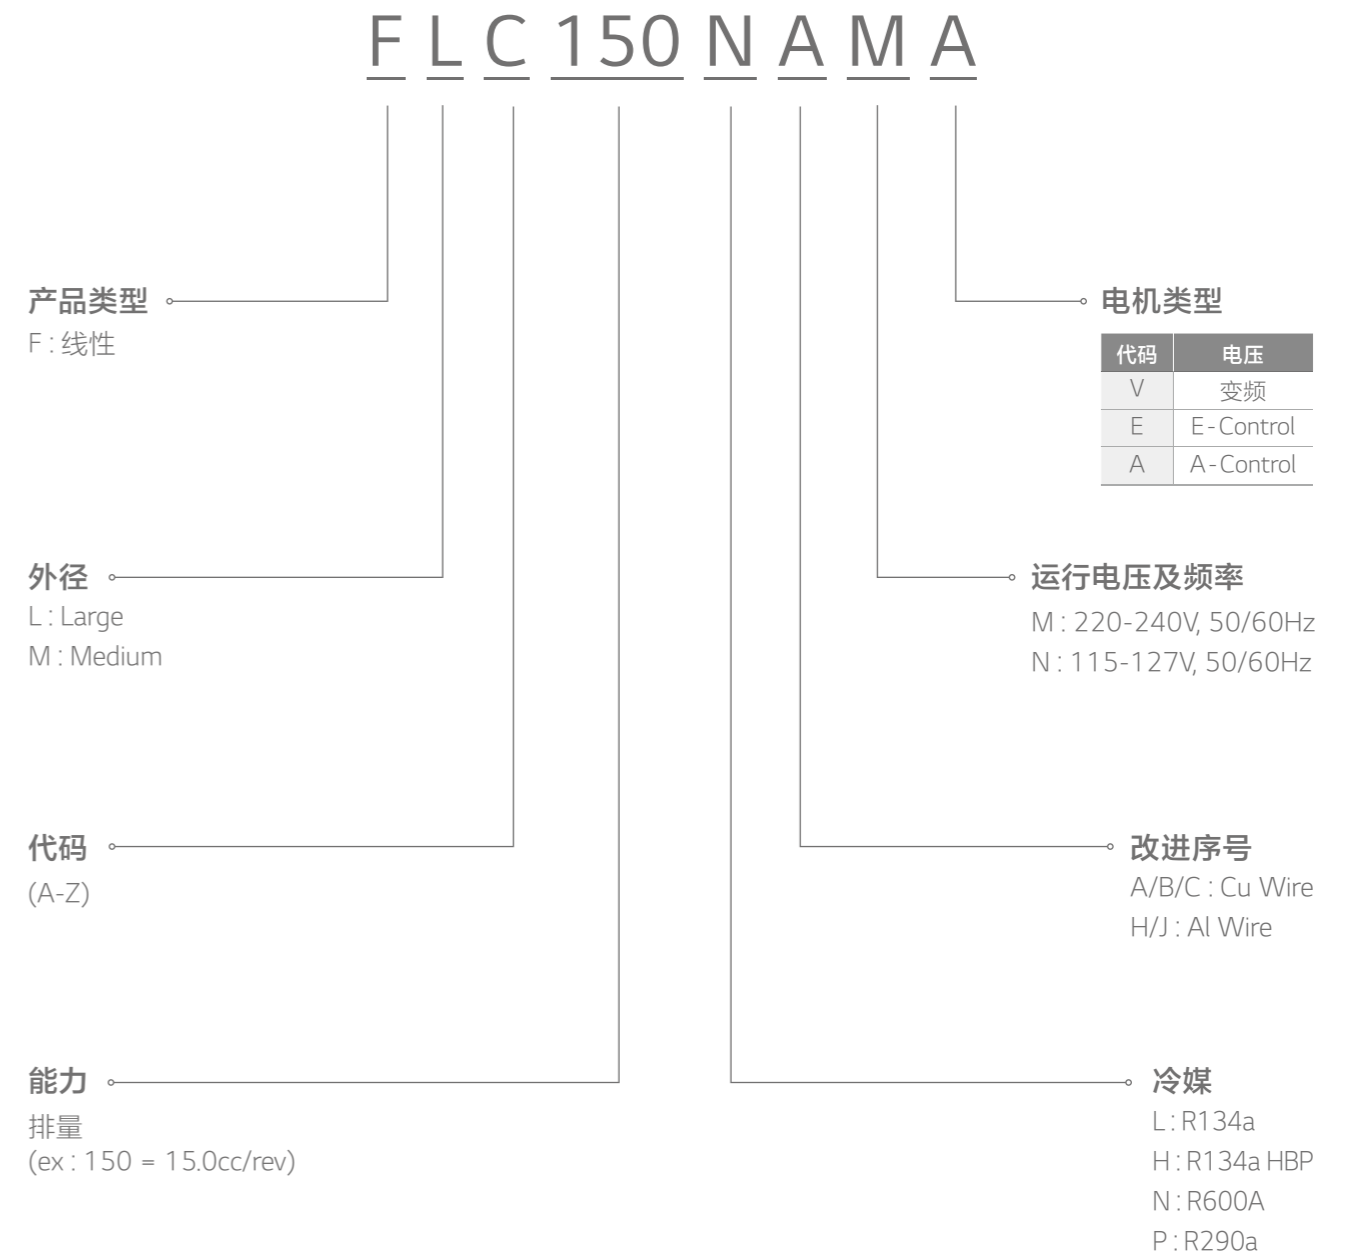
F L C 150 N A M A

产品类型
F : 线性

电机类型

| 代码 | 电压 |
|---|---|
| V | 变频 |
| E | E-Control |
| A | A-Control |

外径
L : Large
M : Medium

运行电压及频率
M : 220-240V, 50/60Hz
N : 115-127V, 50/60Hz

代码
(A-Z)

改进序号
A/B/C : Cu Wire
H/J : Al Wire

能力
排量
(ex : 150 = 15.0cc/rev)

冷媒
L : R134a
H : R134a HBP
N : R600A
P : R290a